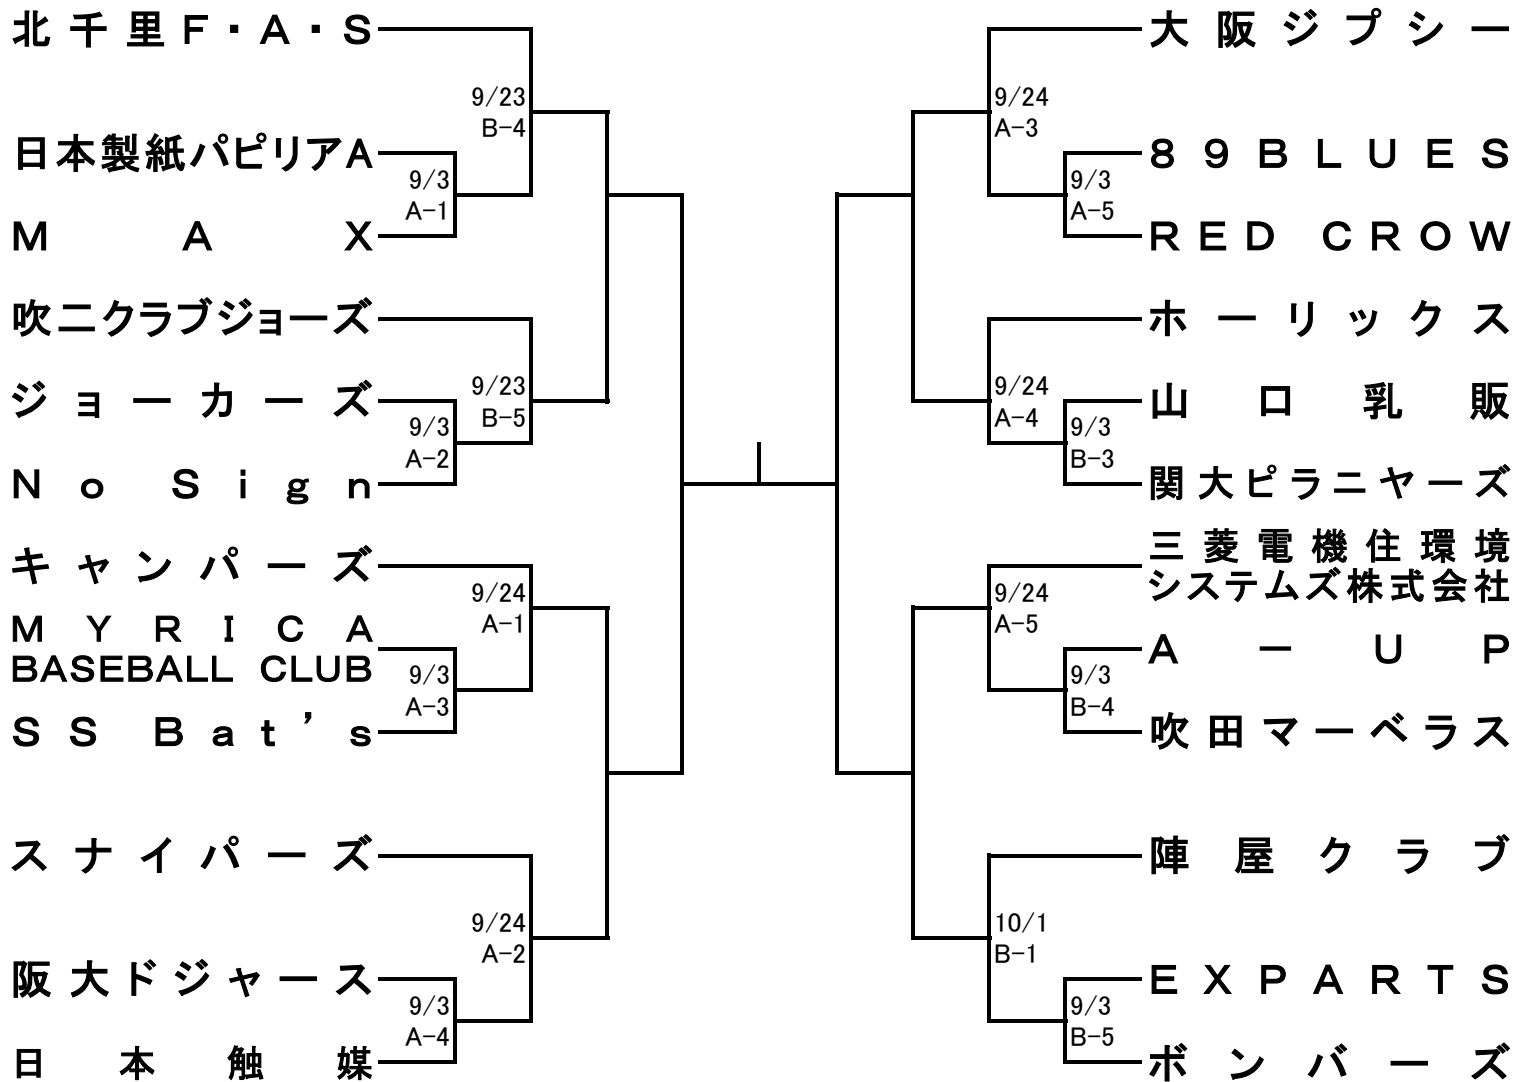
北千里F・A・S

9/23
B-4

日本製紙パピリアA

9/3
A-1

M A X

吹二クラブジョーズ

9/23
B-5

ジョーカーズ

9/3
A-2

No Sign

キャンパーズ

9/24
A-1

MYRICA
BASEBALL CLUB

9/3
A-3

SS Bat's

スナイパーズ

9/24
A-2

阪大ドジャース

9/3
A-4

日本触媒

大阪ジプシー

9/24
A-3

89BLUES

9/3
A-5

RED CROW

ホーリックス

9/24
A-4

山口乳販

9/3
B-3

関大ピラニヤーズ

三菱電機住環境
システムズ株式会社

9/24
A-5

A-UP

9/3
B-4

吹田マーベラス

陣屋クラブ

10/1
B-1

EXPARTS

9/3
B-5

ボンバーズ